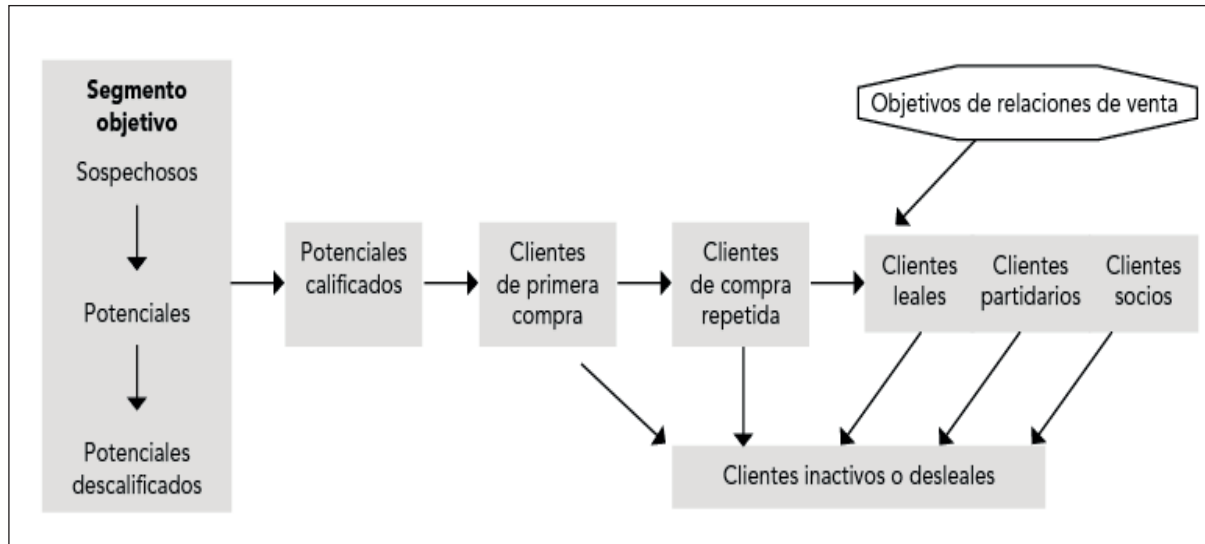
Segmento objetivo

Sospechosos

Potenciales

Potenciales descalificados

Potenciales calificados

Clientes de primera compra

Clientes de compra repetida

Objetivos de relaciones de venta

Clientes leales

Clientes partidarios

Clientes socios

Clientes inactivos o desleales